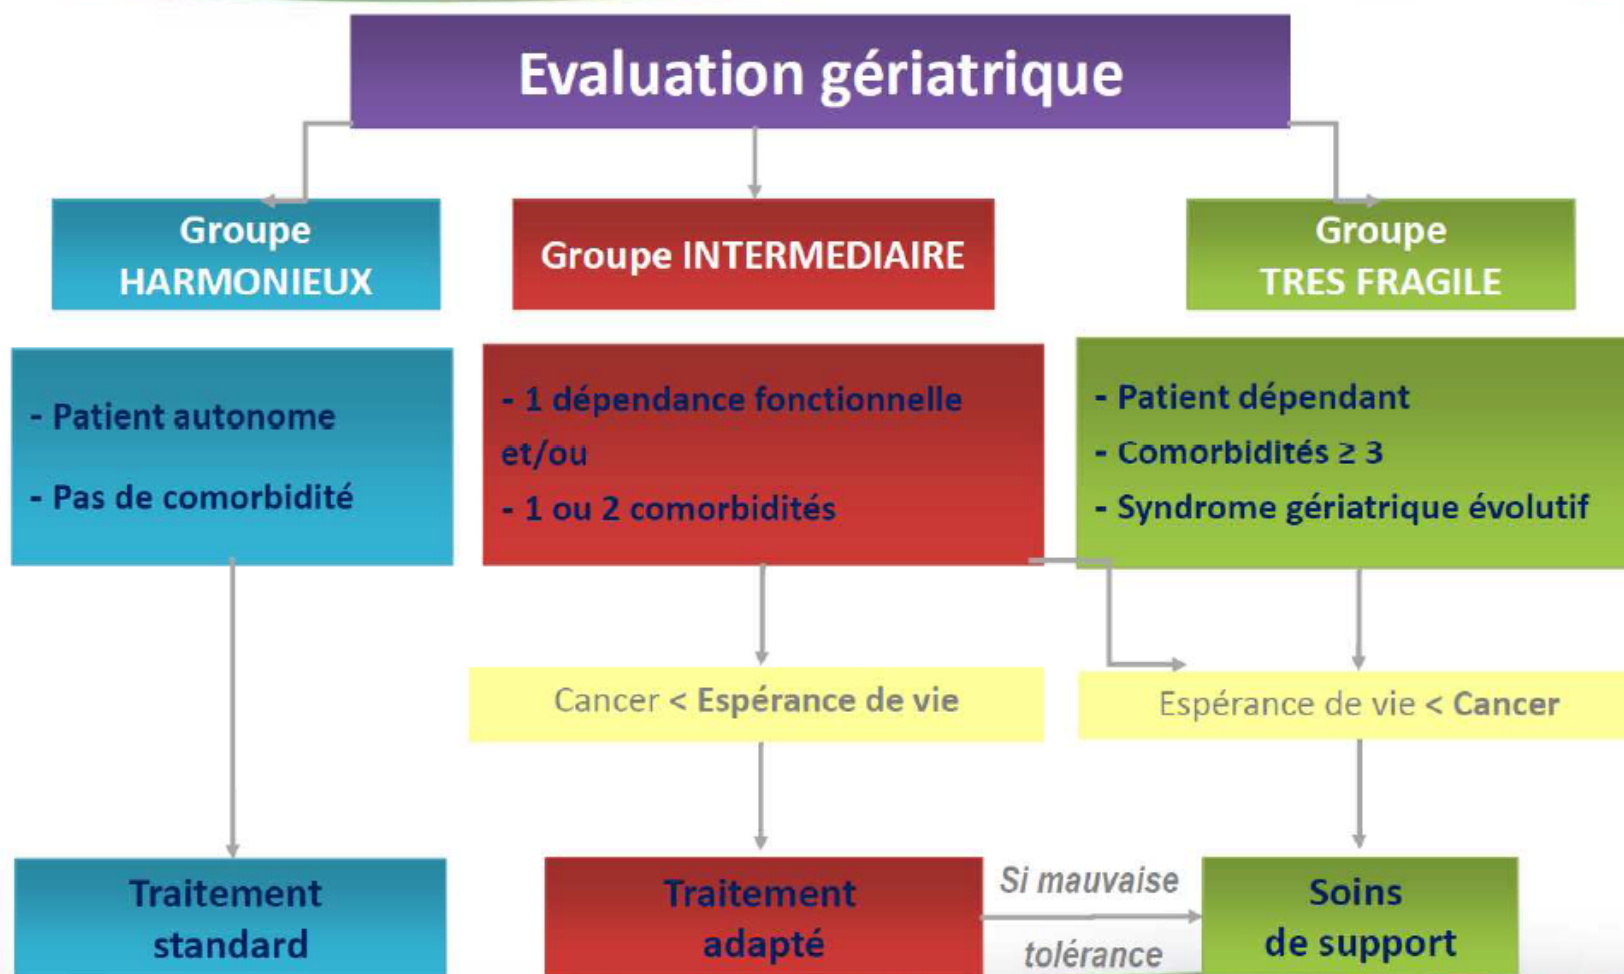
Evaluation gériatrique

Groupe HARMONIEUX

Groupe INTERMEDIAIRE

Groupe TRES FRAGILE

- Patient autonome
- Pas de comorbidité

- 1 dépendance fonctionnelle et/ou
- 1 ou 2 comorbidités

- Patient dépendant
- Comorbidités ≥ 3
- Syndrome gériatrique évolutif

Cancer < Espérance de vie

Espérance de vie < Cancer

Traitement standard

Traitement adapté

Si mauvaise tolérance

Soins de support